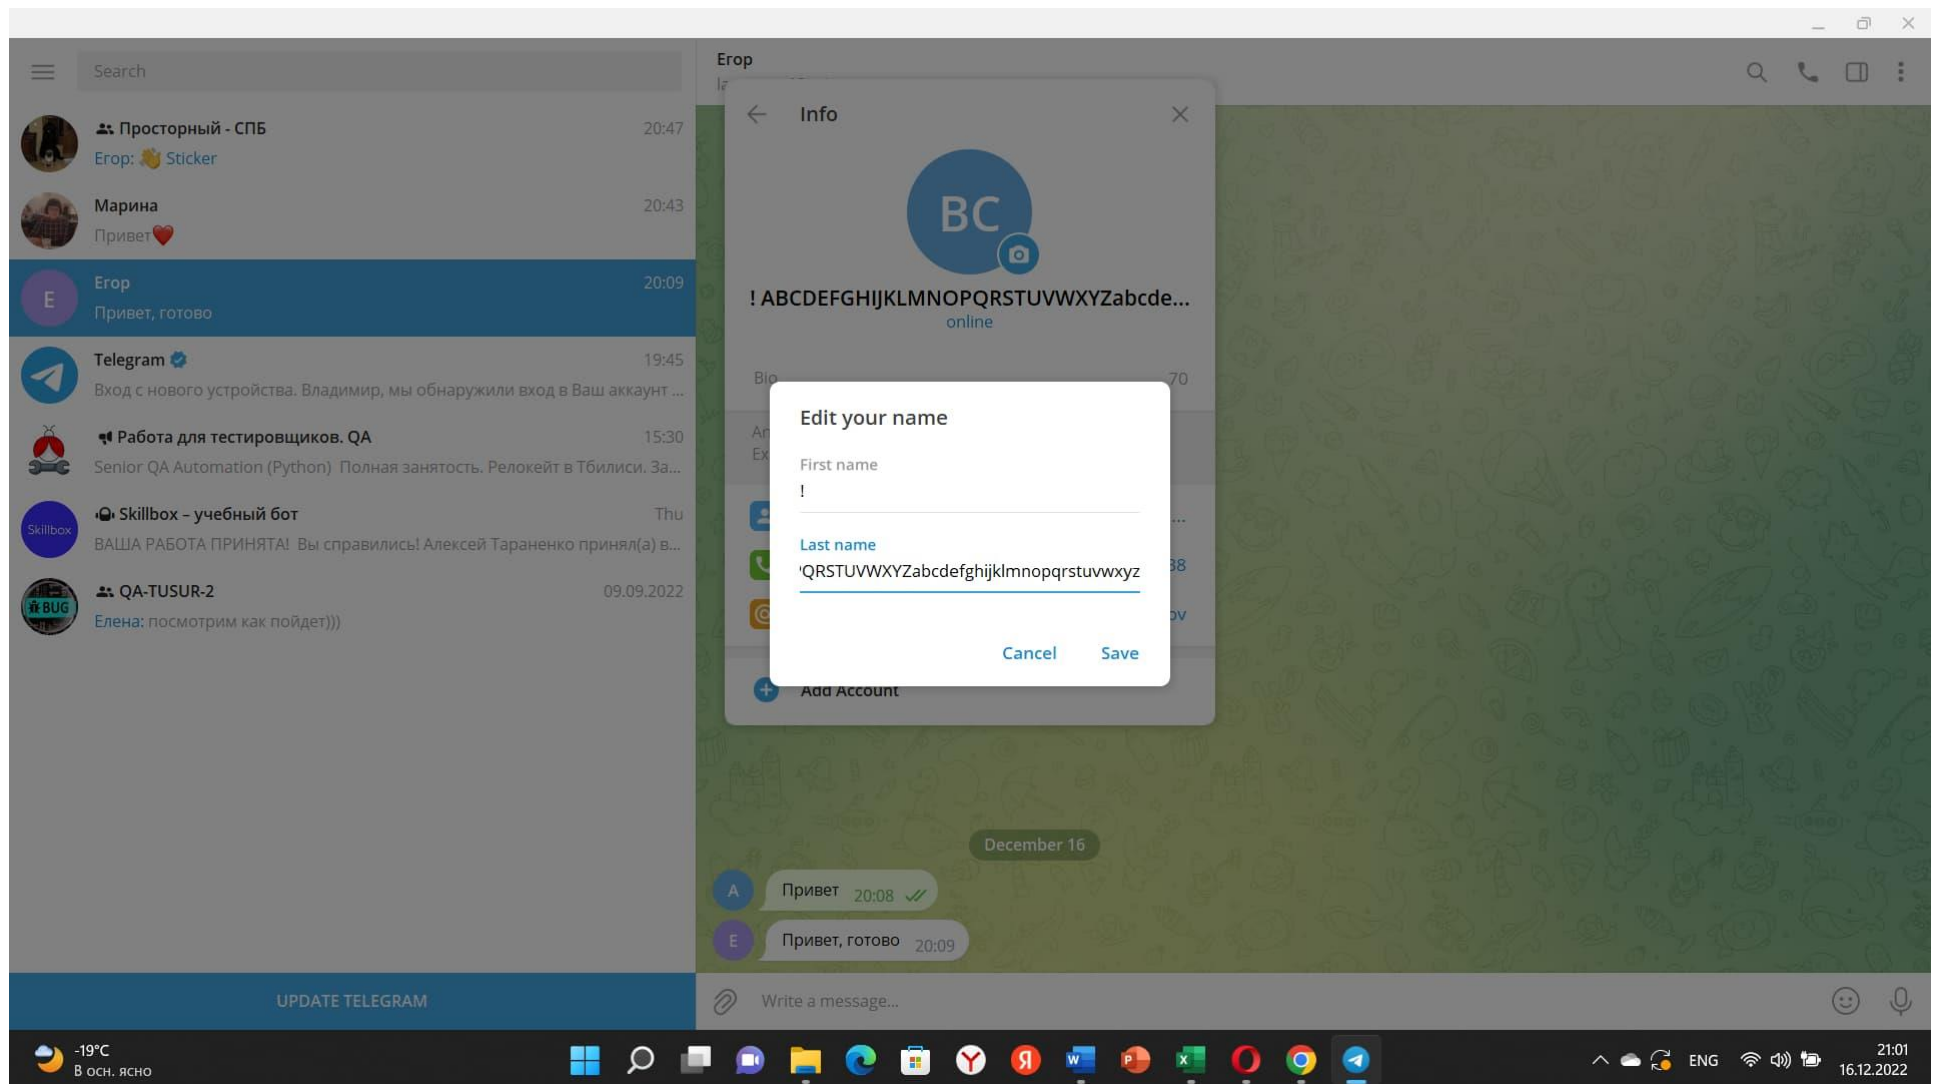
Search

Просторный - СПБ 20:47
Егор: 👋 Sticker

Марина 20:43
Привет❤️

Егор 20:09
Привет, готово

Telegram 19:45
Вход с нового устройства. Владимир, мы обнаружили вход в Ваш аккаунт ...

Работа для тестировщиков. QA 15:30
Senior QA Automation (Python) Полная занятость. Релокейт в Тбилиси. За...

Skillbox – учебный бот Thu
ВАША РАБОТА ПРИНЯТА! Вы справились! Алексей Тараненко принял(а) в...

QA-TUSUR-2 09.09.2022
Елена: посмотрим как пойдет)))

UPDATE TELEGRAM

Егор

Info

BC

! ABCDEFGHIJKLMNOPQRSTUVWXYZabcde...
online

Bio 70

Edit your name

First name
!

Last name
'QRSTUVWXYZabcdefghijklmnopqrstuvwxyz

Cancel Save

Add Account

December 16

Привет 20:08
Привет, готово 20:09

Write a message...

-19°C
В осн. ясно

ENG 21:01 16.12.2022